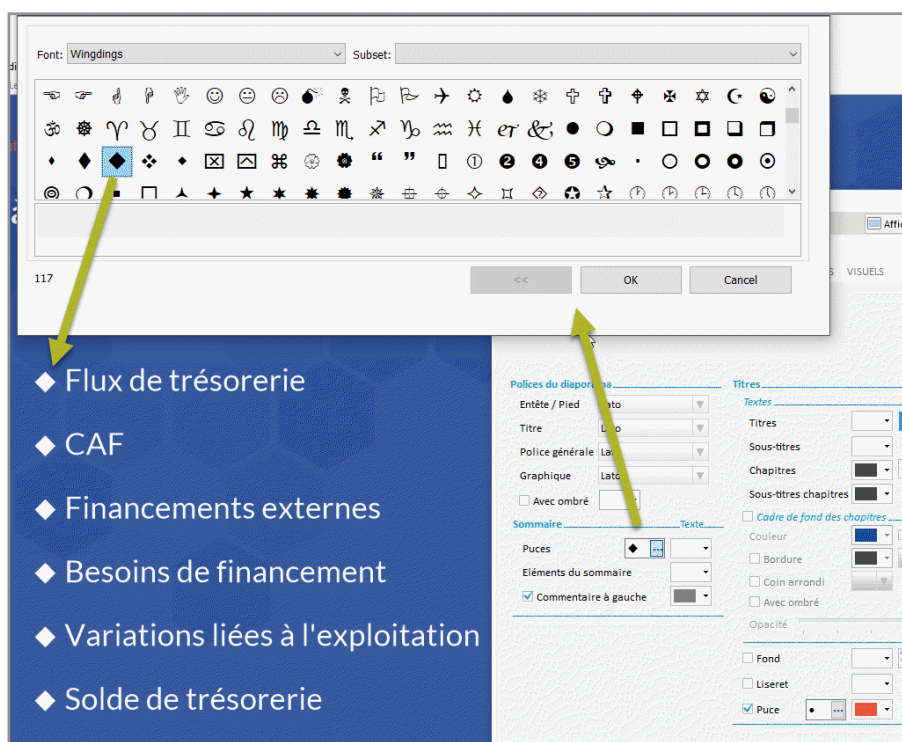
Font: Wingdings
Subset:

117

<<
OK
Cancel

◆ Flux de trésorerie

◆ CAF

◆ Financements externes

◆ Besoins de financement

◆ Variations liées à l'exploitation

◆ Solde de trésorerie

Affi
VISUELS

Polices du diaporama
Entête / Pied Lato
Titre Lato
Police générale Lato
Graphique Lato
Avec ombré

Sommaire
Texte
Puces ◆
Eléments du sommaire
Commentaire à gauche

Titres
Textes
Titres
Sous-titres
Chapitres
Sous-titres chapitres
Cadre de fond des chapitres
Couleur
Bordure
Coin arrondi
Avec ombré
Opacité

Fond
Liseret
Puce